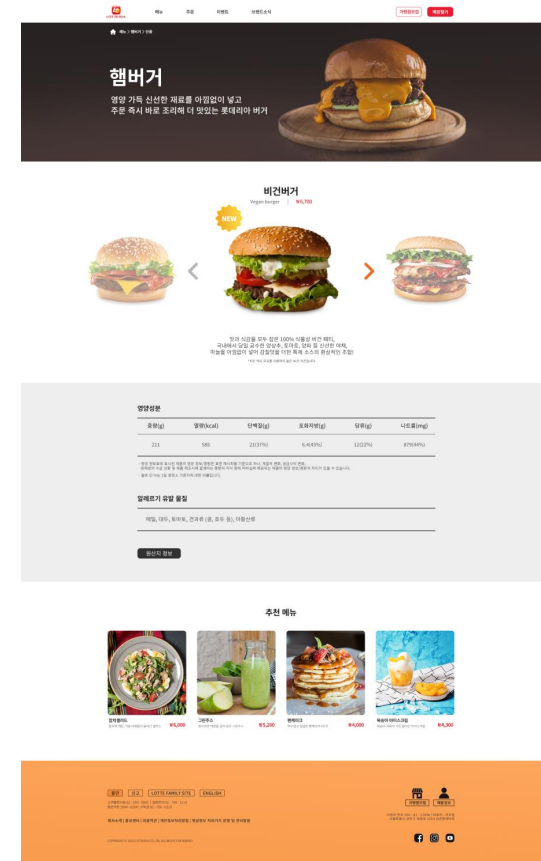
메뉴 주문 이벤트 브랜드소식

가맹점모집 매장찾기

메뉴 > 햄버거 > 단품

햄버거

영양 가득 신선한 재료를 아낌없이 넣고
주문 즉시 바로 조리해 더 맛있는 롯데리아 버거

비건버거

Vegan burger | ₩6,700

NEW

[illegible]

영양성분

| 중량(g) | 열량(kcal) | 단백질(g) | 포화지방(g) | 당류(g) | 나트륨(mg) |
|---|---|---|---|---|---|
| 111 | 585 | 21(37%) | 6.4(43%) | 12(22%) | 875(44%) |

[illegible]

알레르기 유발 물질

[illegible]

원산지 정보

추천 메뉴

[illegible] ₩6,000

그린주스 ₩5,200

팬케이크 ₩4,000

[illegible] ₩4,300

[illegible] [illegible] LOTTE FAMILY SITE ENGLISH

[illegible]

가맹점모집 매장찾기